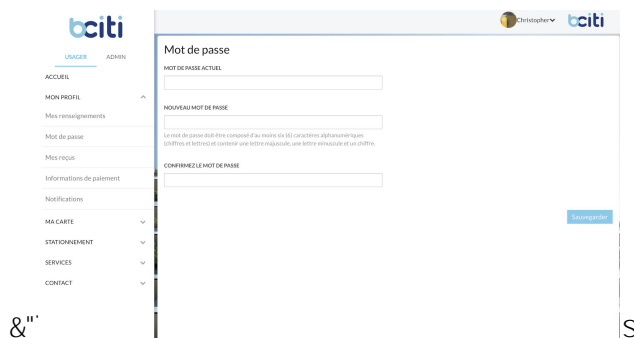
bciti

USAGER ADMIN

ACCUEIL

MON PROFIL

Mes renseignements

Mot de passe

Mes reçus

Informations de paiement

Notifications

MA CARTE

STATIONNEMENT

SERVICES

CONTACT

&"'

Christopher

bciti

Mot de passe

MOT DE PASSE ACTUEL

NOUVEAU MOT DE PASSE

Le mot de passe doit être composé d'au moins six (6) caractères alphanumériques (chiffres et lettres) et contenir une lettre majuscule, une lettre minuscule et un chiffre.

CONFIRMEZ LE MOT DE PASSE

Sauvegarder

S